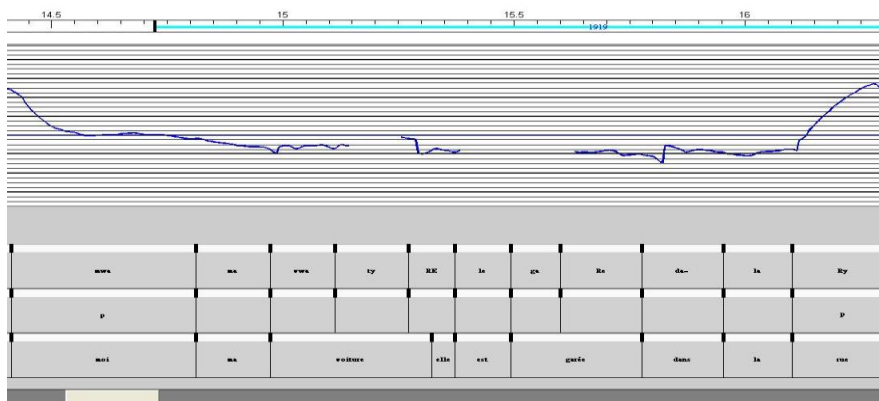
14.5 15 15.5 16

1919

| mwa | ma | vwa | ty | RE | le | ga | Re | da~ | la | Ry |
|---|---|---|---|---|---|---|---|---|---|---|
| p | | | | | | | | | | p |
| moi | ma | voiture | | elle | est | garée | | dans | la | rue |